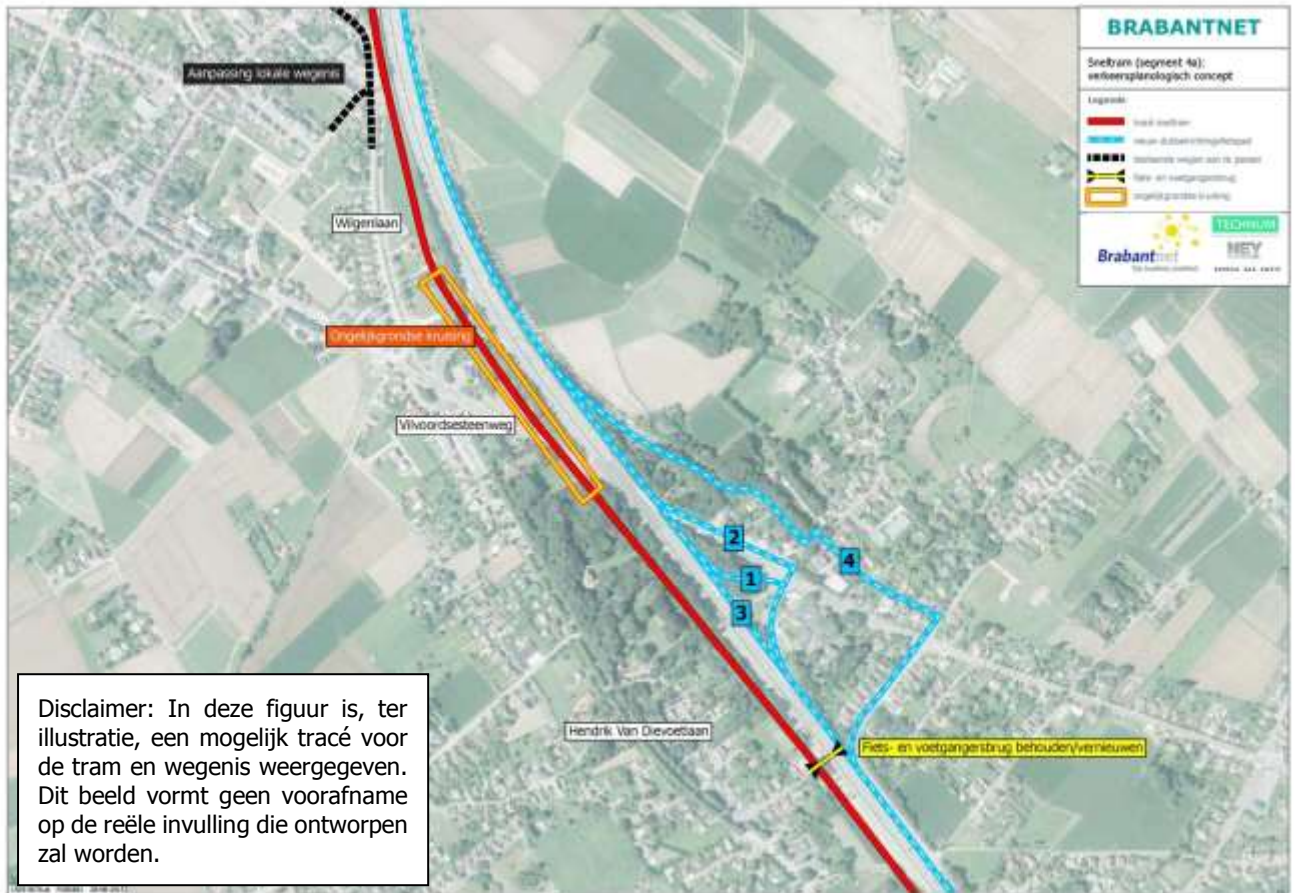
BRABANTNET

Sneltram (segment 4a): verkeersplanologisch concept

Legende

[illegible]

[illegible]

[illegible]

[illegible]

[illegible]

Brabantnet

TECHNUM

NEY

Aanpassing lokale wegenis

Wilgenlaan

Ongelijkgrondse kruising

Vilvoordsesteenweg

2

1

3

4

Hendrik Van Dievoetlaan

Fiets- en voetgangersbrug behouden/vernieuwen

Disclaimer: In deze figuur is, ter illustratie, een mogelijk tracé voor de tram en wegenis weergegeven. Dit beeld vormt geen voorafname op de reële invulling die ontworpen zal worden.